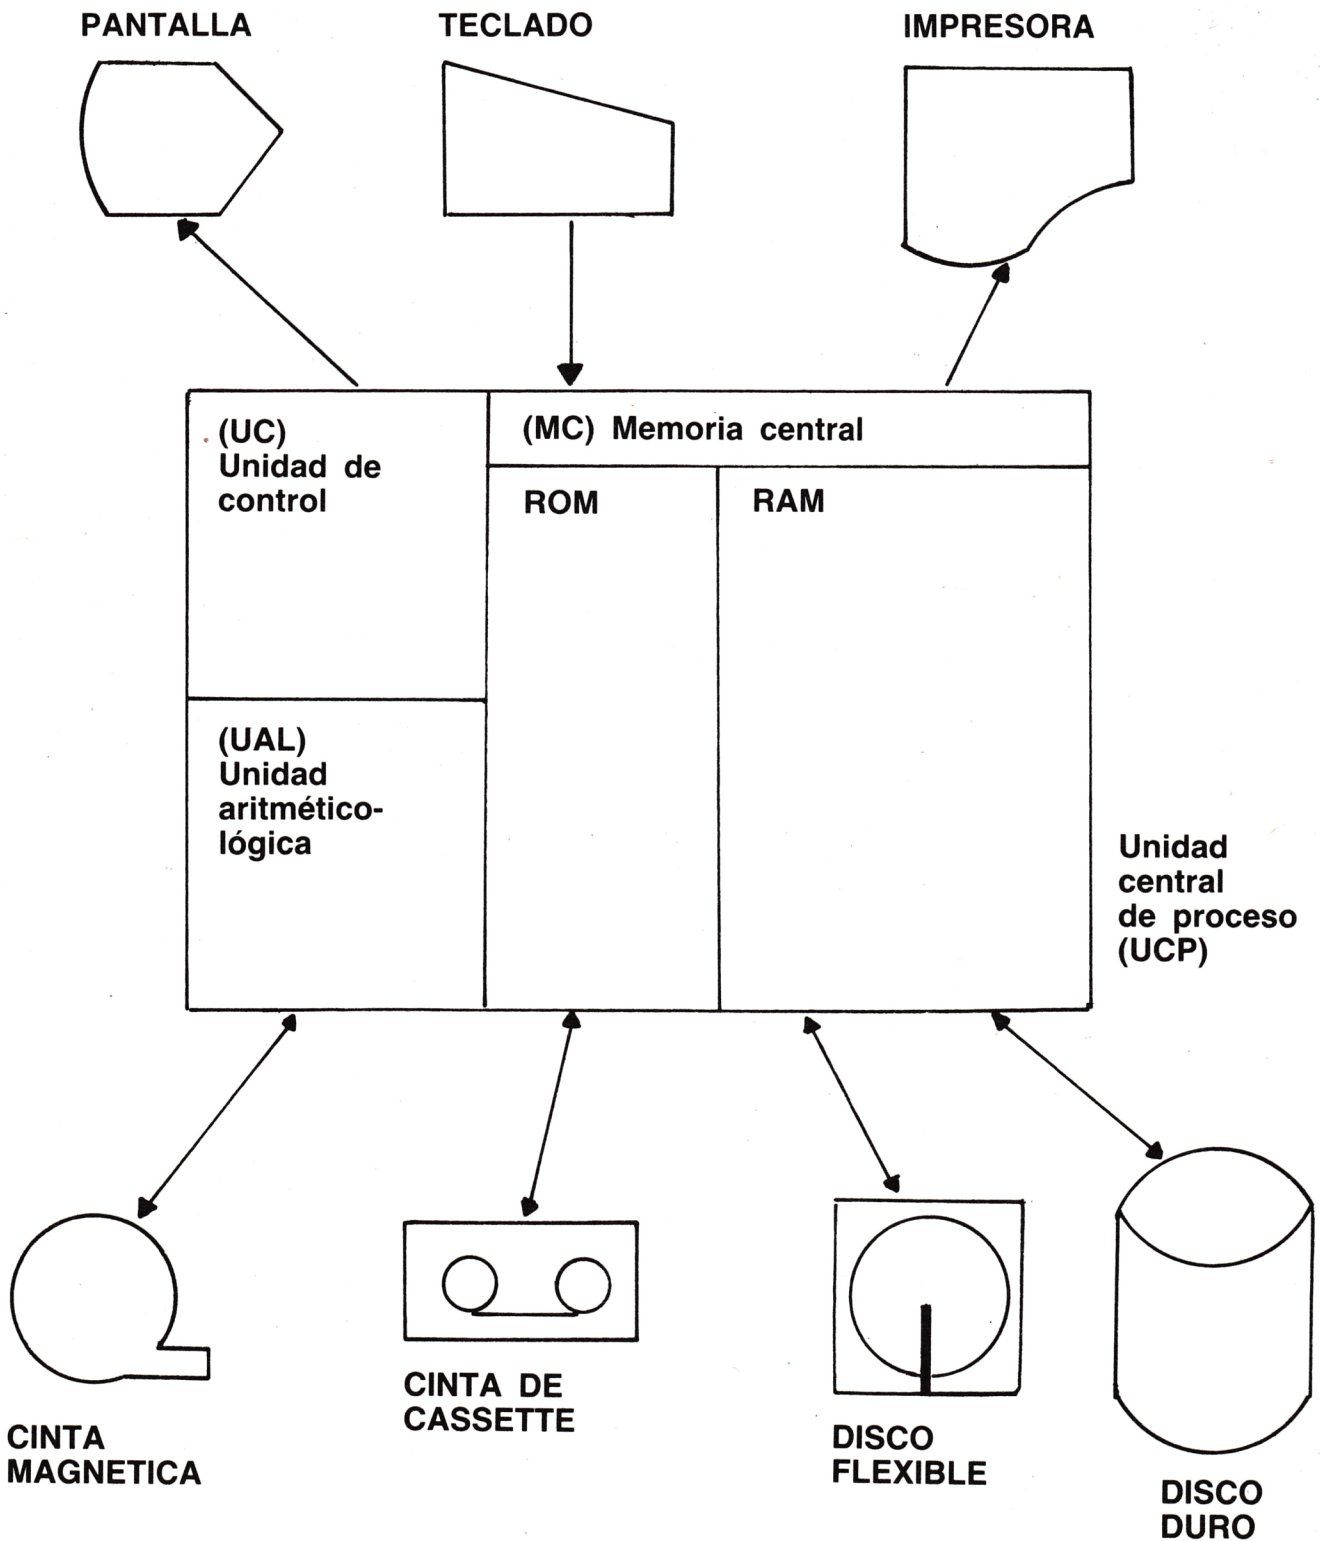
PANTALLA

TECLADO

IMPRESORA

(UC)
Unidad de control

(MC) Memoria central

ROM

RAM

(UAL)
Unidad aritmético-lógica

Unidad central de proceso (UCP)

CINTA MAGNETICA

CINTA DE CASSETTE

DISCO FLEXIBLE

DISCO DURO